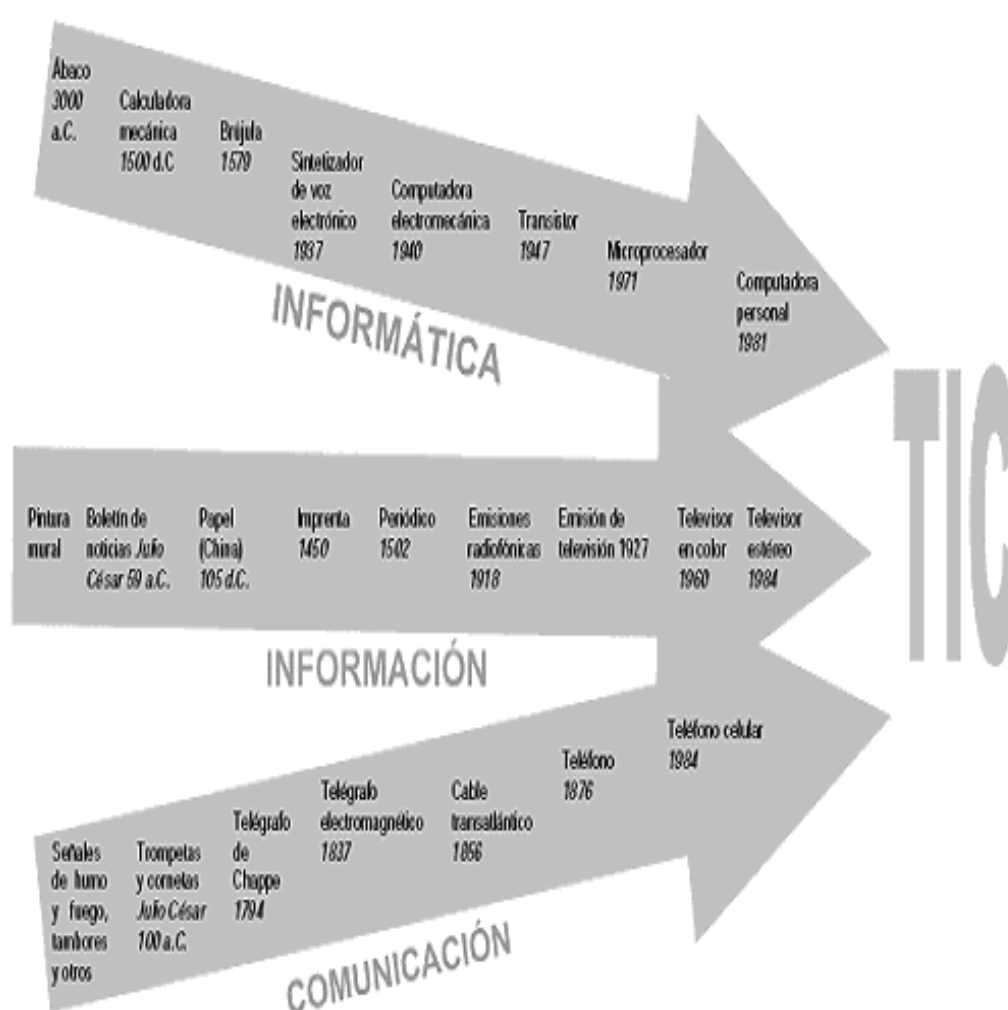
Ábaco 3000 a.C.

Calculadora mecánica 1500 d.C

Brújula 1570

Sintetizador de voz electrónico 1937

Computadora electromecánica 1940

Transistor 1947

Microprocesador 1971

Computadora personal 1981

INFORMÁTICA

Pintura mural

Boletín de noticias Julio César 59 a.C.

Papel (China) 105 d.C.

Imprenta 1450

Periódico 1502

Emiciones radiofónicas 1918

Emisión de televisión 1927

Televisor en color 1960

Televisor estéreo 1984

INFORMACIÓN

Señales de humo y fuego, tambores y otros

Trompetas y cornetas Julio César 100 a.C.

Telégrafo de Chappe 1794

Telégrafo electromagnético 1837

Cable transatlántico 1856

Teléfono 1876

Teléfono celular 1984

COMUNICACIÓN

TIC